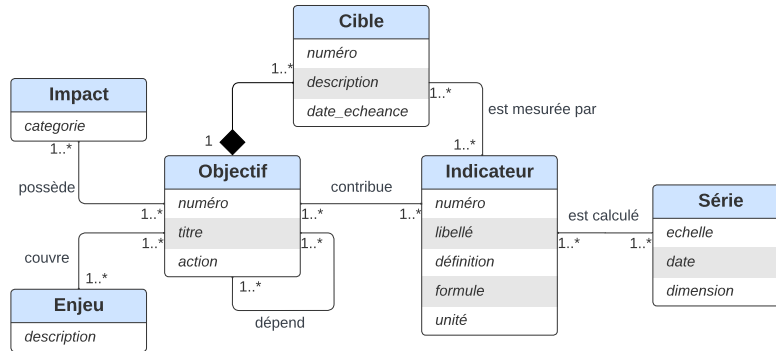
Cible
numéro
description
date_echeance

Impact
categorie

Objectif
numéro
titre
action

Indicateur
numéro
libellé
définition
formule
unité

Série
echelle
date
dimension

Enjeu
description

1..*
1
1..*
1..*
est mesurée par
1..*
possède
1..*
contribue
1..*
1..*
1..*
1..*
couvre
1..*
1..*
dépend
est calculé
1..*
1..*